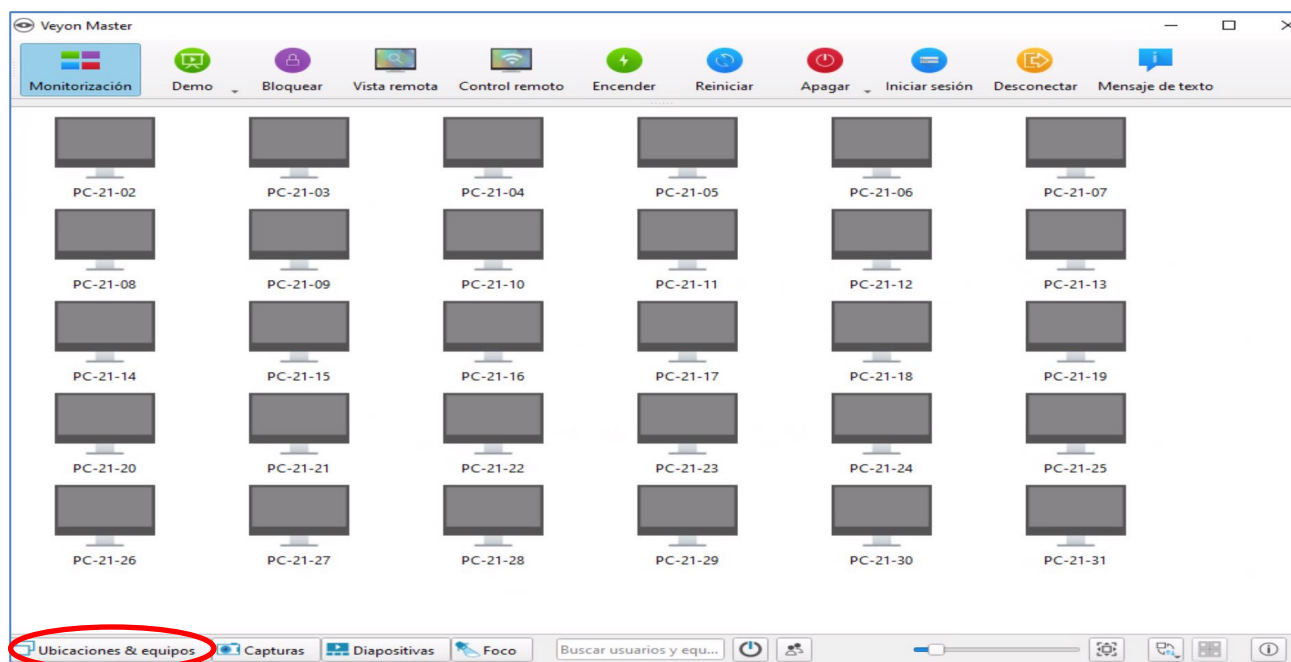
Veyon Master

Monitorización Demo Bloquear Vista remota Control remoto Encender Reiniciar Apagar Iniciar sesión Desconectar Mensaje de texto

PC-21-02 PC-21-03 PC-21-04 PC-21-05 PC-21-06 PC-21-07
PC-21-08 PC-21-09 PC-21-10 PC-21-11 PC-21-12 PC-21-13
PC-21-14 PC-21-15 PC-21-16 PC-21-17 PC-21-18 PC-21-19
PC-21-20 PC-21-21 PC-21-22 PC-21-23 PC-21-24 PC-21-25
PC-21-26 PC-21-27 PC-21-28 PC-21-29 PC-21-30 PC-21-31

Ubicaciones & equipos Capturas Diapositivas Foco Buscar usuarios y equ...